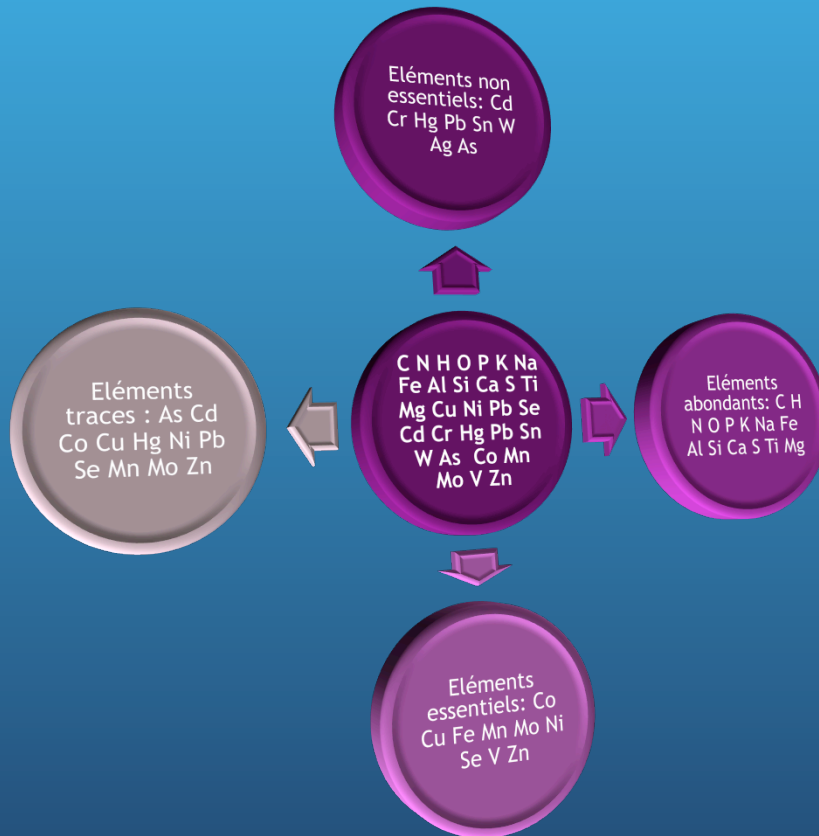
Eléments non essentiels: Cd Cr Hg Pb Sn W Ag As

Eléments traces : As Cd Co Cu Hg Ni Pb Se Mn Mo Zn

C N H O P K Na Fe Al Si Ca S Ti Mg Cu Ni Pb Se Cd Cr Hg Pb Sn W As Co Mn Mo V Zn

Eléments abondants: C H N O P K Na Fe Al Si Ca S Ti Mg

Eléments essentiels: Co Cu Fe Mn Mo Ni Se V Zn